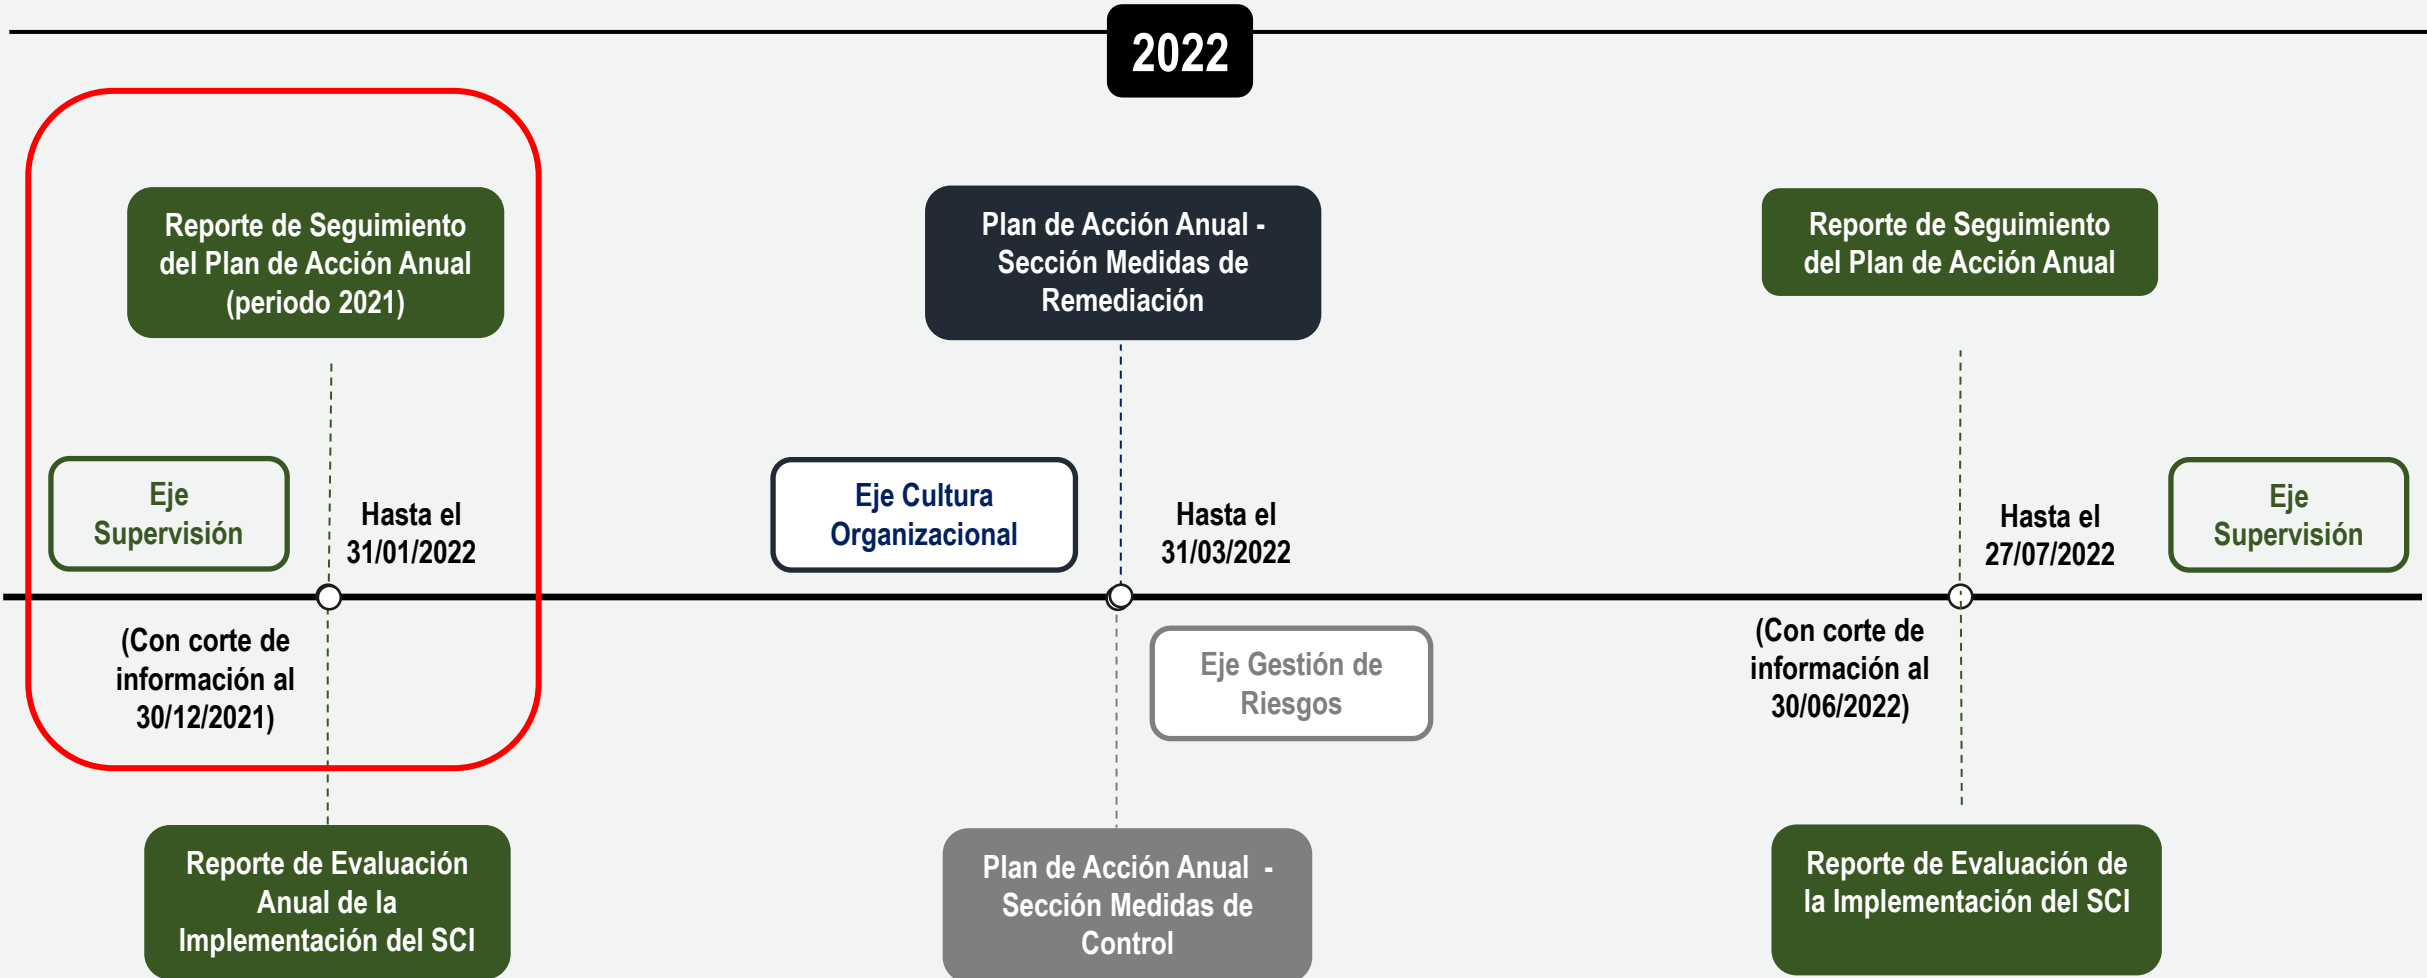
2022

Reporte de Seguimiento del Plan de Acción Anual (periodo 2021)

Eje Supervisión

Hasta el 31/01/2022

(Con corte de información al 30/12/2021)

Reporte de Evaluación Anual de la Implementación del SCI

Plan de Acción Anual - Sección Medidas de Remediación

Eje Cultura Organizacional

Hasta el 31/03/2022

Eje Gestión de Riesgos

Plan de Acción Anual - Sección Medidas de Control

Reporte de Seguimiento del Plan de Acción Anual

Hasta el 27/07/2022

Eje Supervisión

(Con corte de información al 30/06/2022)

Reporte de Evaluación de la Implementación del SCI